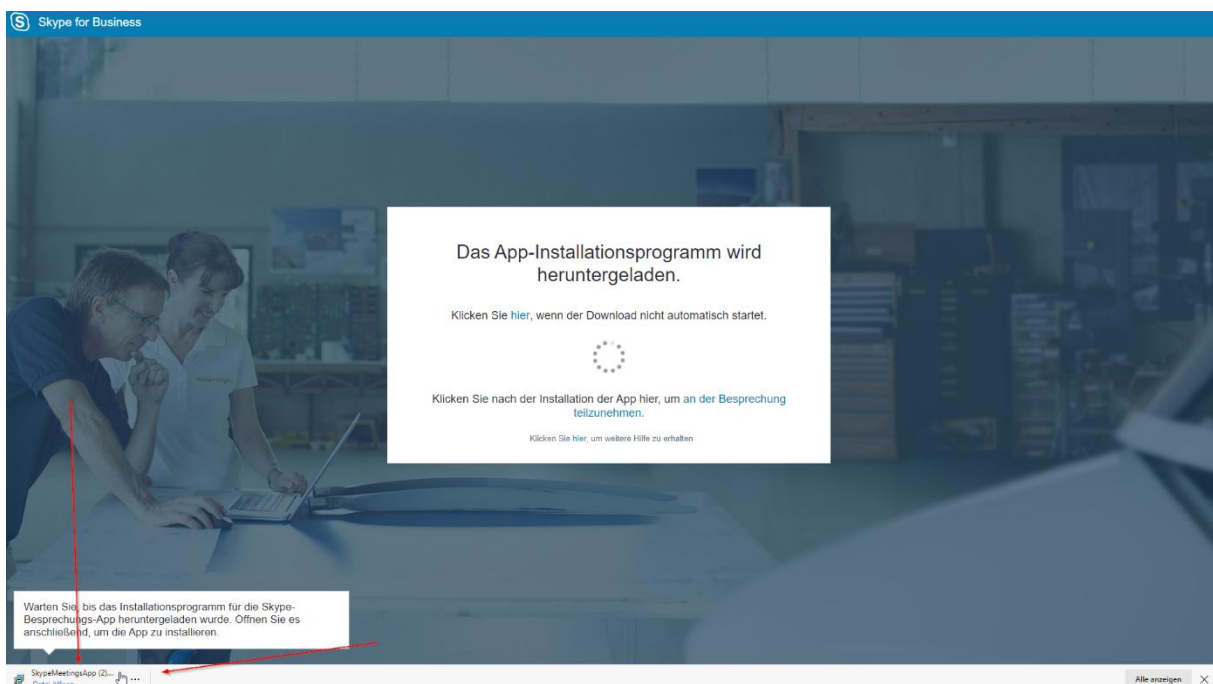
Skype for Business

Das App-Installationsprogramm wird heruntergeladen.

Klicken Sie hier, wenn der Download nicht automatisch startet.

Klicken Sie nach der Installation der App hier, um an der Besprechung teilzunehmen.

Klicken Sie hier, um weitere Hilfe zu erhalten

Warten Sie, bis das Installationsprogramm für die Skype-Besprechungs-App heruntergeladen wurde. Öffnen Sie es anschließend, um die App zu installieren.

SkypeMeetingsApp (2)...
Datei öffnen

Alle anzeigen